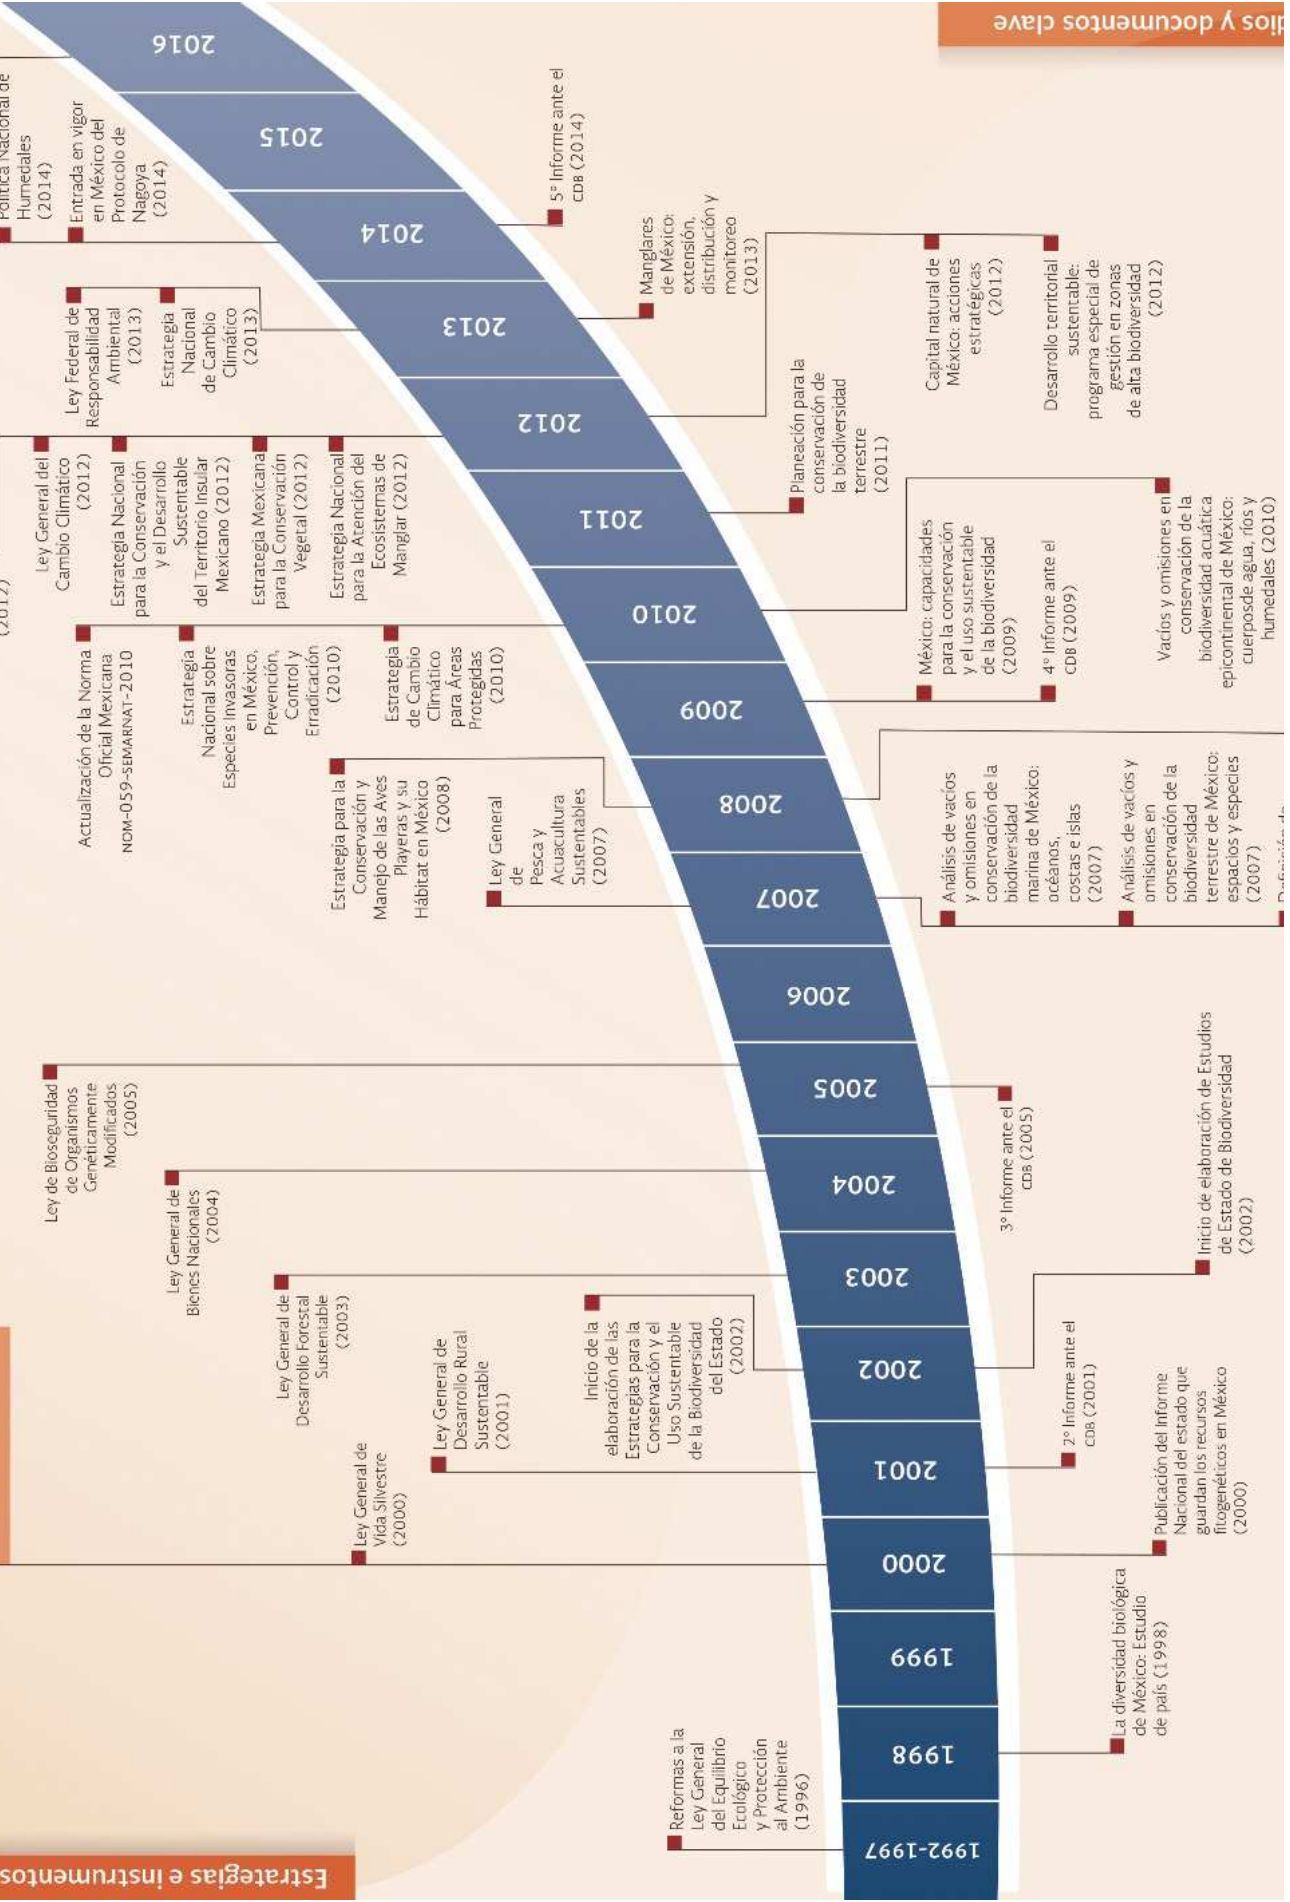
dios y documentos clave

Estrategias e instrumentos

1992-1997
1998
1999
2000
2001
2002
2003
2004
2005
2006
2007
2008
2009
2010
2011
2012
2013
2014
2015
2016

Reformas a la Ley General del Equilibrio Ecológico y Protección al Ambiente (1996)

Ley General de Vida Silvestre (2000)

Ley General de Desarrollo Rural Sustentable (2001)

Inicio de la elaboración de las Estrategias para la Conservación y el Uso Sustentable de la Biodiversidad del Estado (2002)

Ley General de Desarrollo Forestal Sustentable (2003)

Ley General de Bienes Nacionales (2004)

Ley de Bioseguridad de Organismos Genéticamente Modificados (2005)

Ley General de Pesca y Acuacultura Sustentables (2007)

Estrategia para la Conservación y Manejo de las Aves Playeras y su Hábitat en México (2008)

Actualización de la Norma Oficial Mexicana NOM-059-SEMARNAT-2010

Estrategia Nacional sobre Especies Invasoras en México, Prevención, Control y Erradicación (2010)

Estrategia de Cambio Climático para Áreas Protegidas (2010)

(2012)

Ley General del Cambio Climático (2012)

Estrategia Nacional para la Conservación y el Desarrollo Sustentable del Territorio Insular Mexicano (2012)

Estrategia Mexicana para la Conservación Vegetal (2012)

Estrategia Nacional para la Atención del Ecosistemas de Manglar (2012)

Ley Federal de Responsabilidad Ambiental (2013)

Estrategia Nacional de Cambio Climático (2013)

Política Nacional de Humedales (2014)

Entrada en vigor en México del Protocolo de Nagoya (2014)

La diversidad biológica de México: Estudio de país (1998)

Publicación del Informe Nacional del estado que guardan los recursos fitogenéticos en México (2000)

2° Informe ante el CDB (2001)

Inicio de elaboración de Estudios de Estado de Biodiversidad (2002)

3° Informe ante el CDB (2005)

Análisis de vacíos y omisiones en conservación de la biodiversidad marina de México: océanos, costas e islas (2007)

Análisis de vacíos y omisiones en conservación de la biodiversidad terrestre de México: espacios y especies (2007)

Definición de

México: capacidades para la conservación y el uso sustentable de la biodiversidad (2009)

4° Informe ante el CDB (2009)

Vacíos y omisiones en conservación de la biodiversidad acuática epicontinental de México: cuerposde agua, ríos y humedales (2010)

Planeación para la conservación de la biodiversidad terrestre (2011)

Capital natural de México: acciones estratégicas (2012)

Desarrollo territorial sustentable: programa especial de gestión en zonas de alta biodiversidad (2012)

Manglares de México: extensión, distribución y monitoreo (2013)

5° Informe ante el CDB (2014)